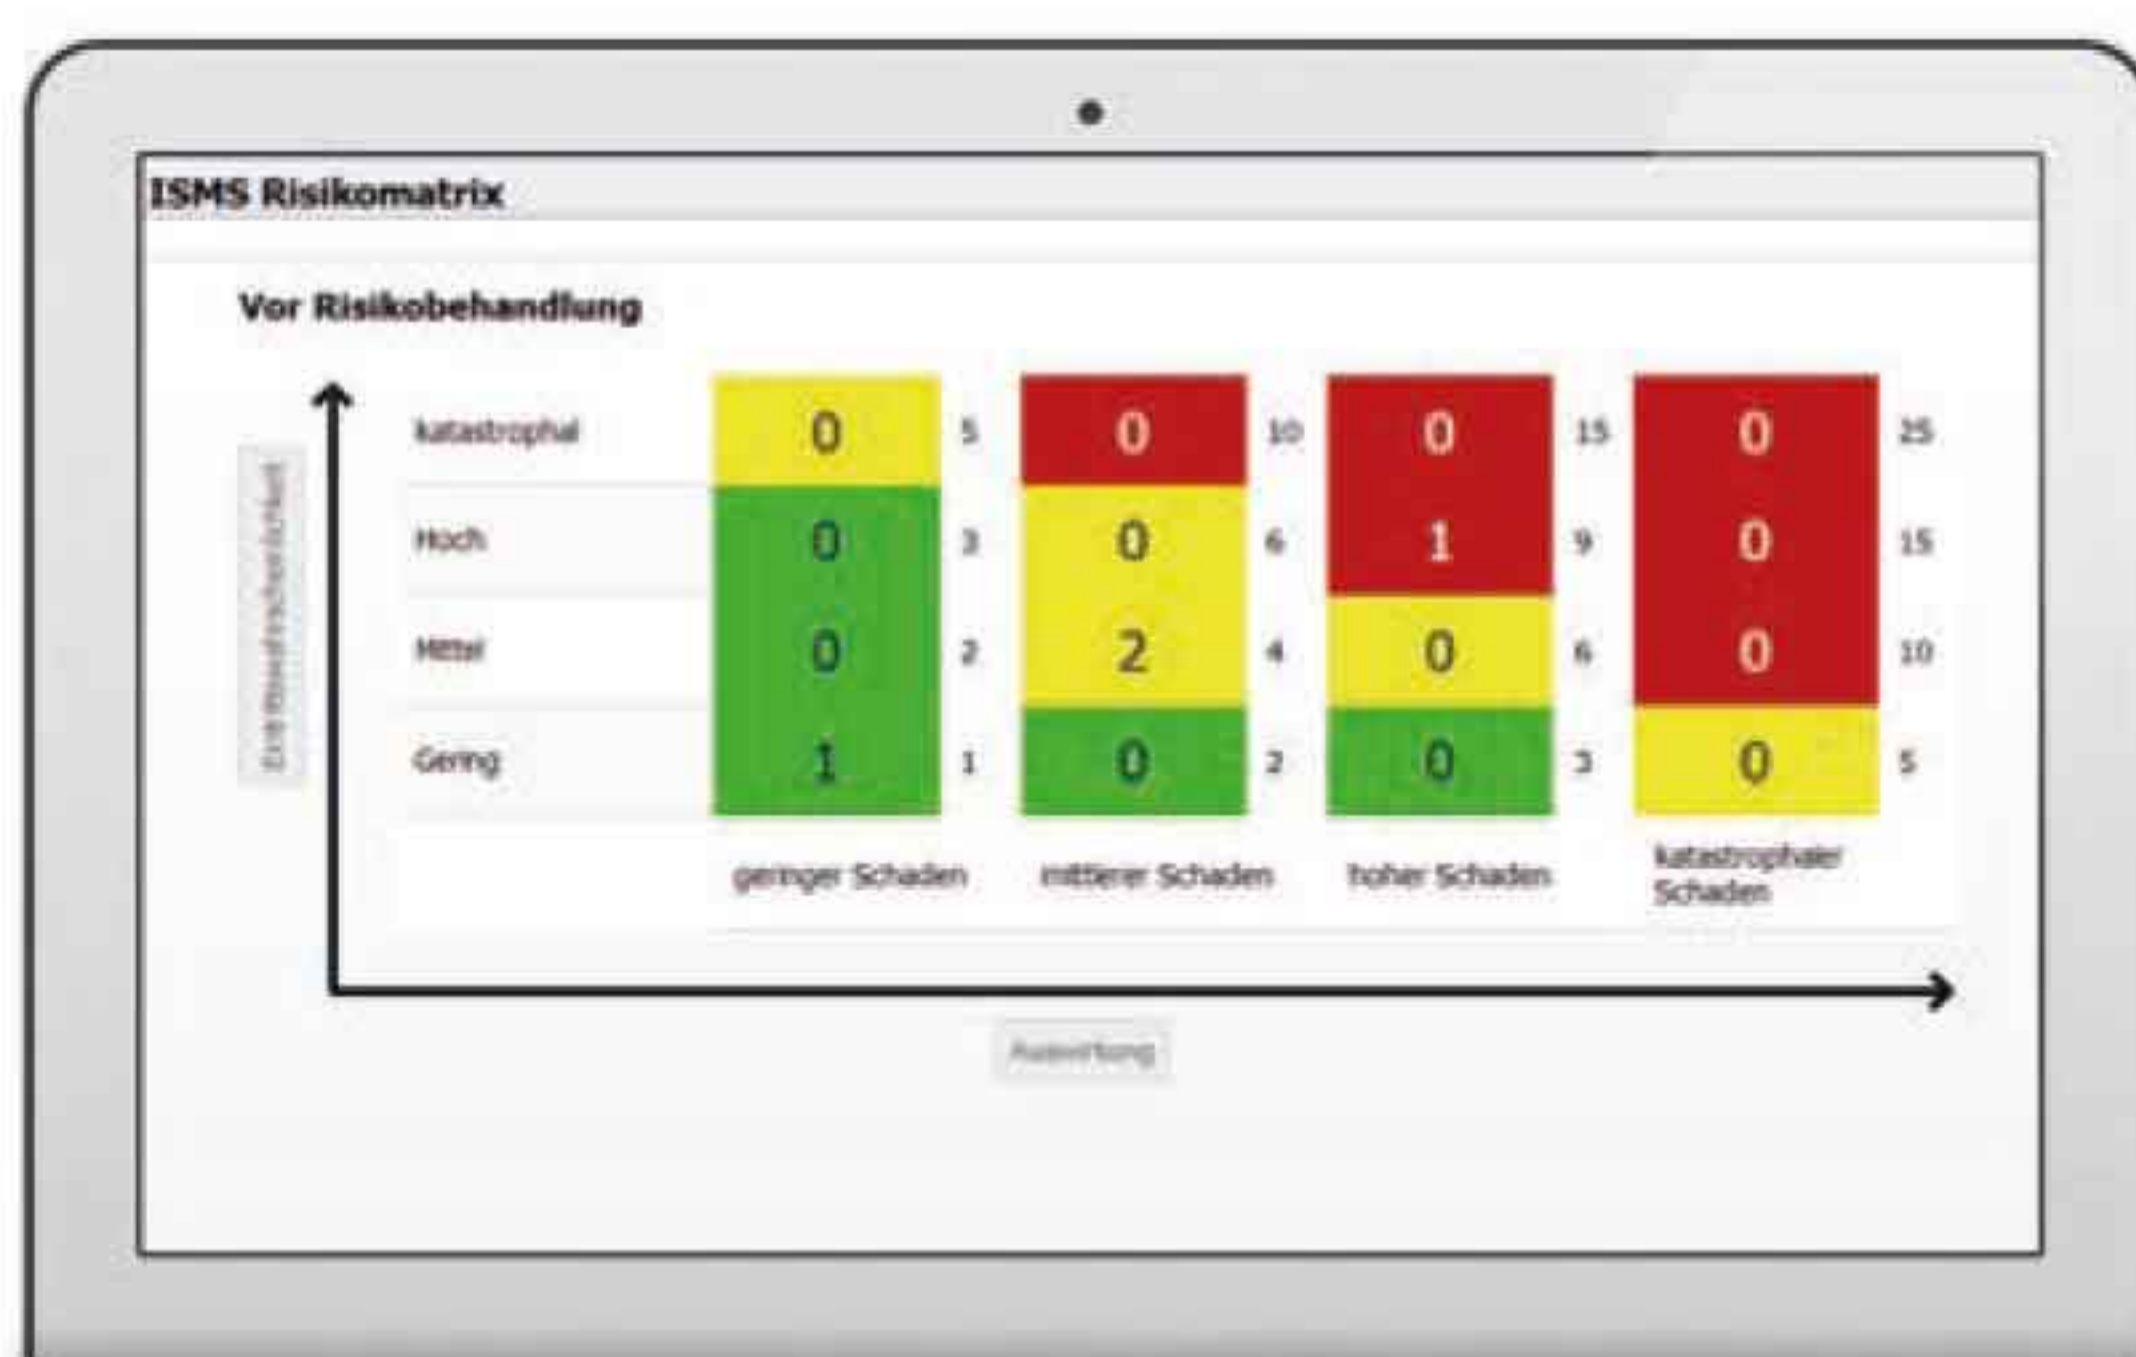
ISMS Risikomatrix

Vor Risikobehandlung

Eintrittswahrscheinlichkeit

| | | | | | | | | |
|---|---|---|---|---|---|---|---|---|
| katastrophal | 0 | 5 | 0 | 10 | 0 | 15 | 0 | 25 |
| Hoch | 0 | 3 | 0 | 6 | 1 | 9 | 0 | 15 |
| Mittel | 0 | 2 | 2 | 4 | 0 | 6 | 0 | 10 |
| Gering | 1 | 1 | 0 | 2 | 0 | 3 | 0 | 5 |
| | geringer Schaden | | mittlerer Schaden | | hoher Schaden | | katastrophaler Schaden | |

Auswirkung